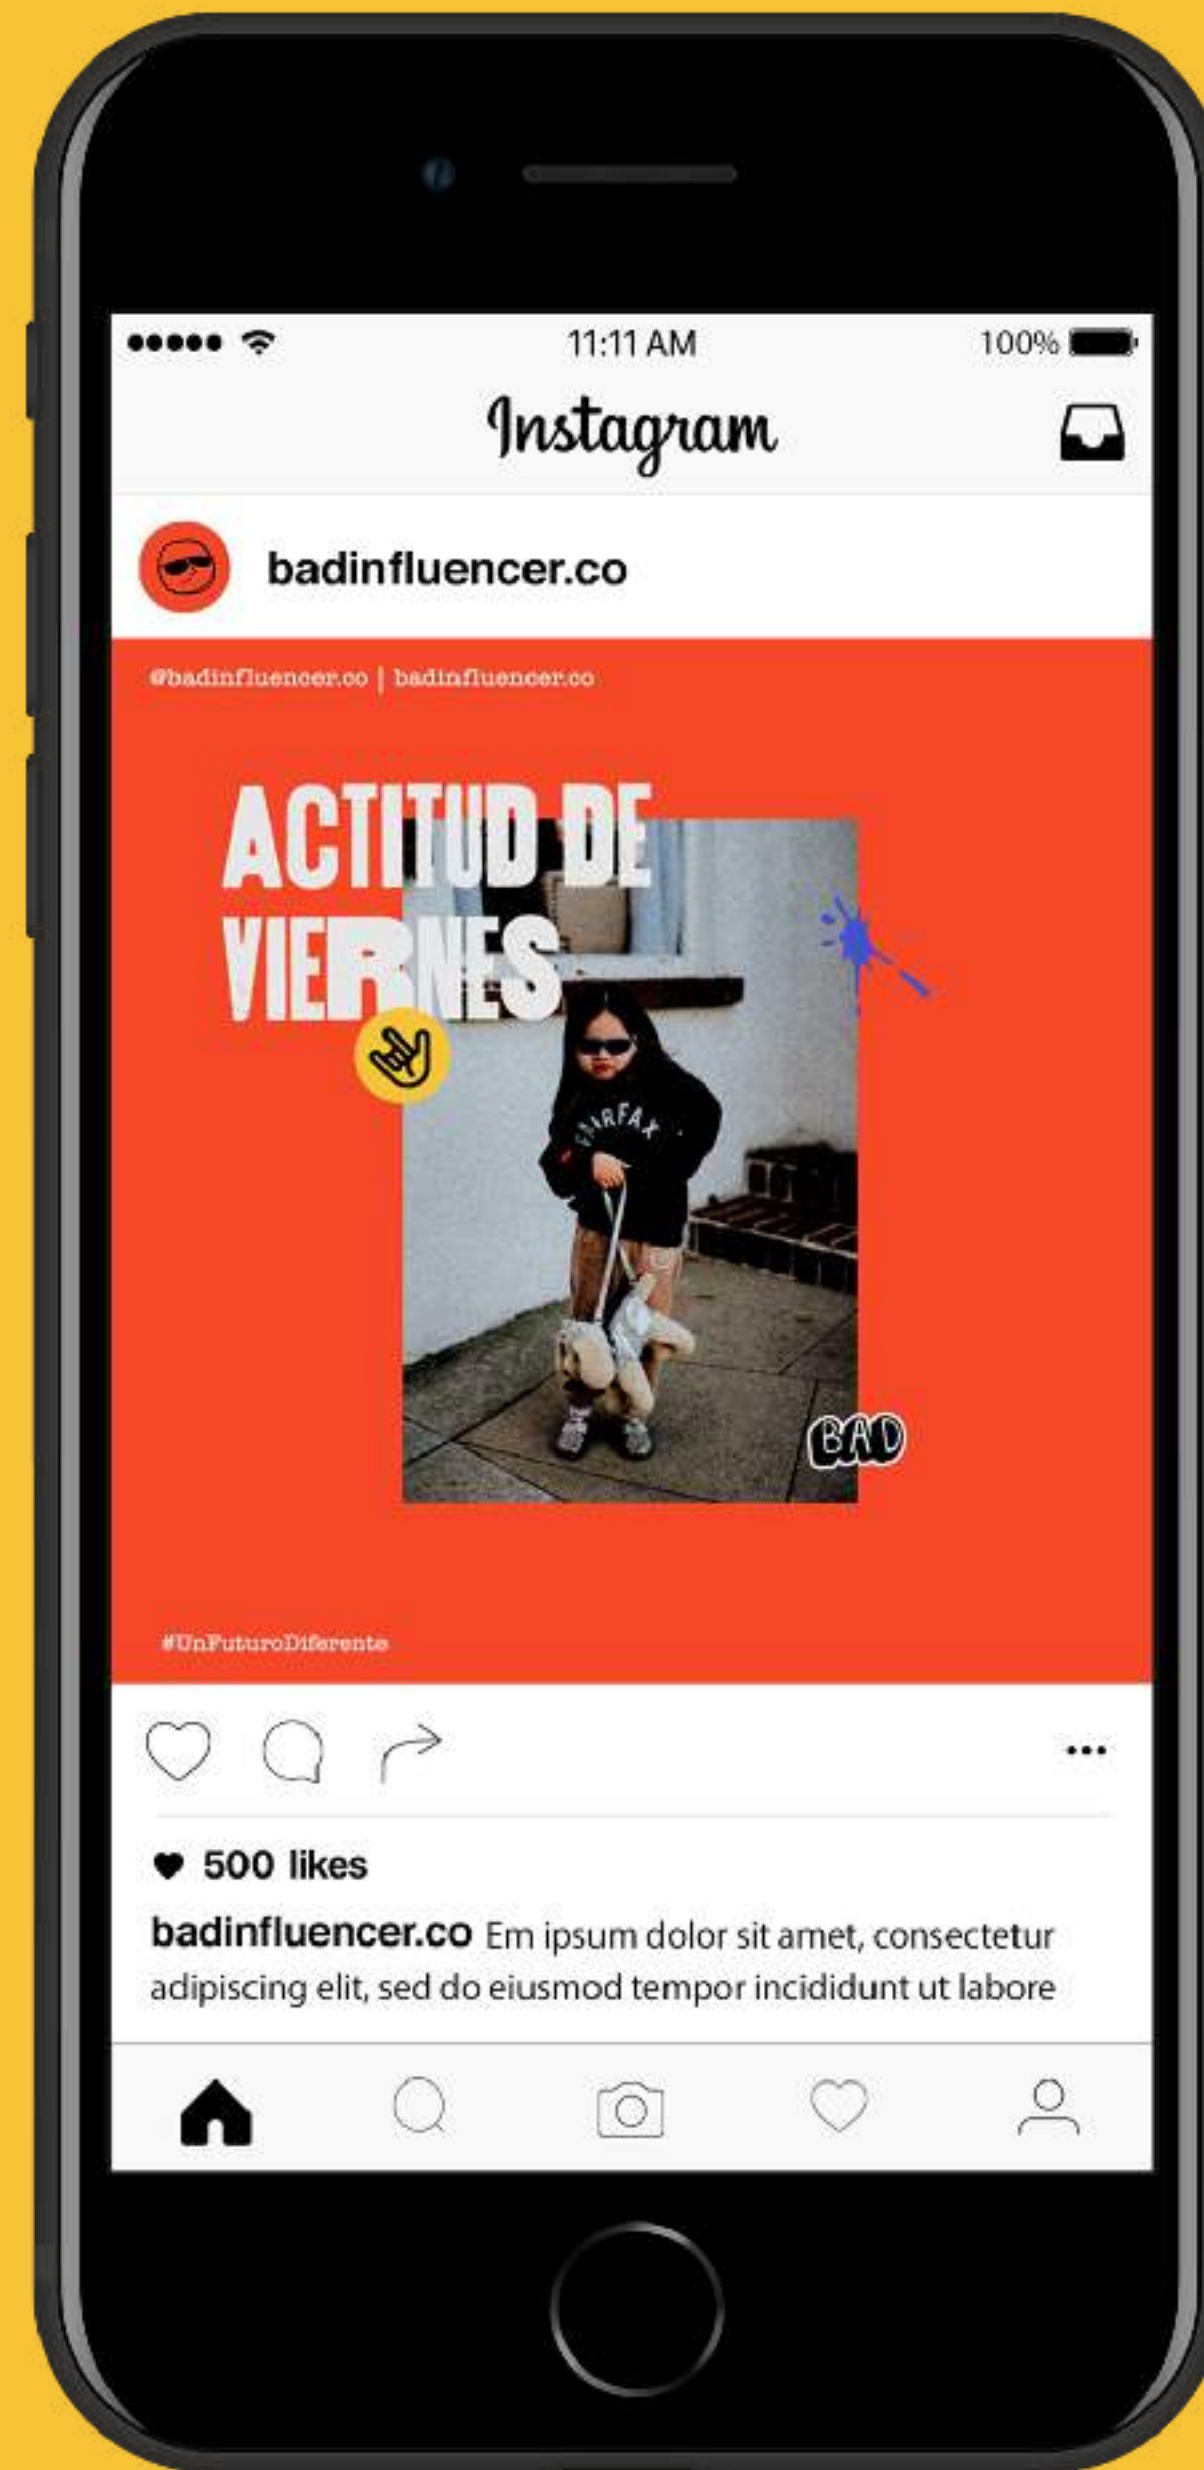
11:11 AM

100%

Instagram

badinfluencer.co

@badinfluencer.co | badinfluencer.co

ACTITUD DE VIERNES

FAIRFAX

BAD

#UnFuturoDiferente

500 likes

badinfluencer.co Em ipsum dolor sit amet, consectetur adipiscing elit, sed do eiusmod tempor incididunt ut labore